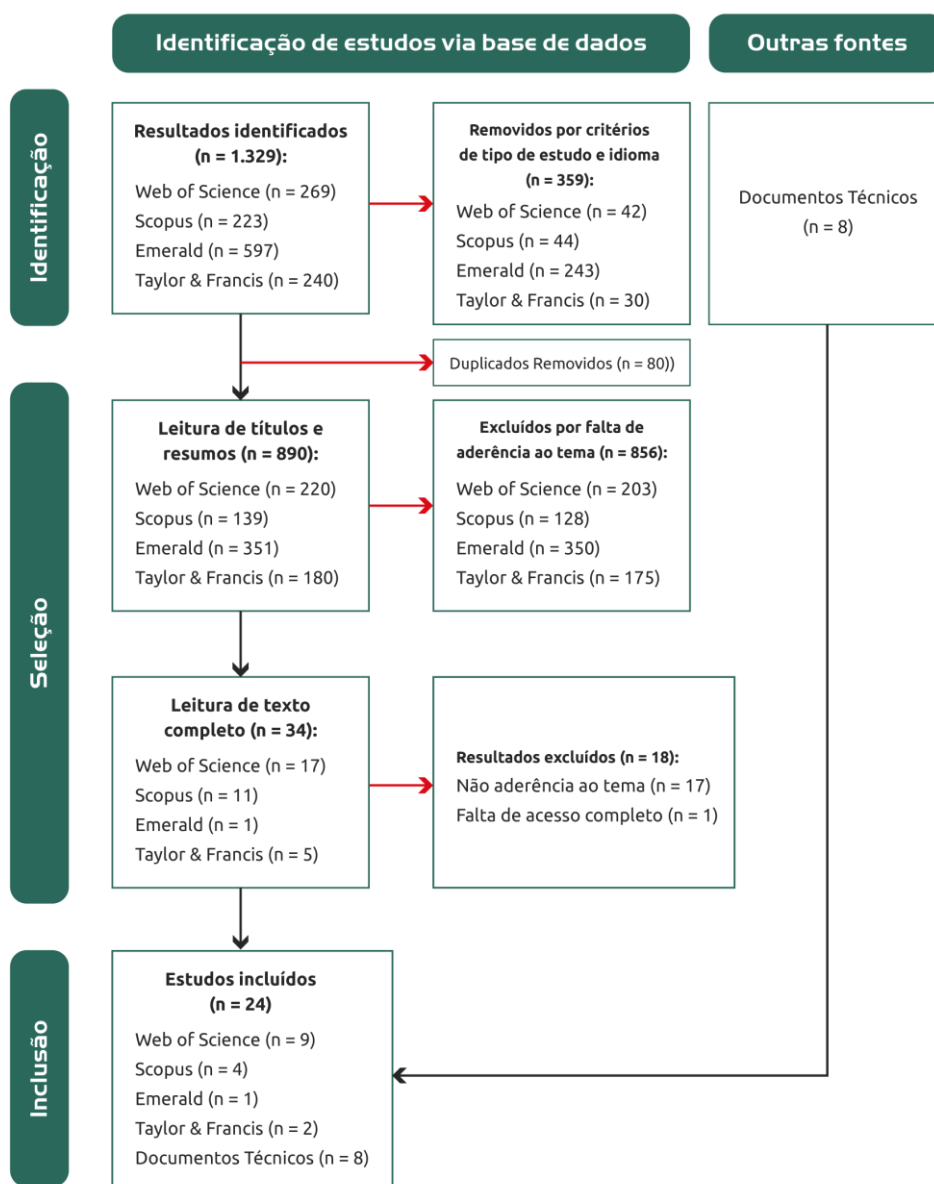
Identificação de estudos via base de dados

Outras fontes

Identificação

Resultados identificados (n = 1.329):
Web of Science (n = 269)
Scopus (n = 223)
Emerald (n = 597)
Taylor & Francis (n = 240)

Removidos por critérios de tipo de estudo e idioma (n = 359):
Web of Science (n = 42)
Scopus (n = 44)
Emerald (n = 243)
Taylor & Francis (n = 30)

Documentos Técnicos (n = 8)

Duplicados Removidos (n = 80))

Seleção

Leitura de títulos e resumos (n = 890):
Web of Science (n = 220)
Scopus (n = 139)
Emerald (n = 351)
Taylor & Francis (n = 180)

Excluídos por falta de aderência ao tema (n = 856):
Web of Science (n = 203)
Scopus (n = 128)
Emerald (n = 350)
Taylor & Francis (n = 175)

Leitura de texto completo (n = 34):
Web of Science (n = 17)
Scopus (n = 11)
Emerald (n = 1)
Taylor & Francis (n = 5)

Resultados excluídos (n = 18):
Não aderência ao tema (n = 17)
Falta de acesso completo (n = 1)

Inclusão

Estudos incluídos (n = 24)
Web of Science (n = 9)
Scopus (n = 4)
Emerald (n = 1)
Taylor & Francis (n = 2)
Documentos Técnicos (n = 8)